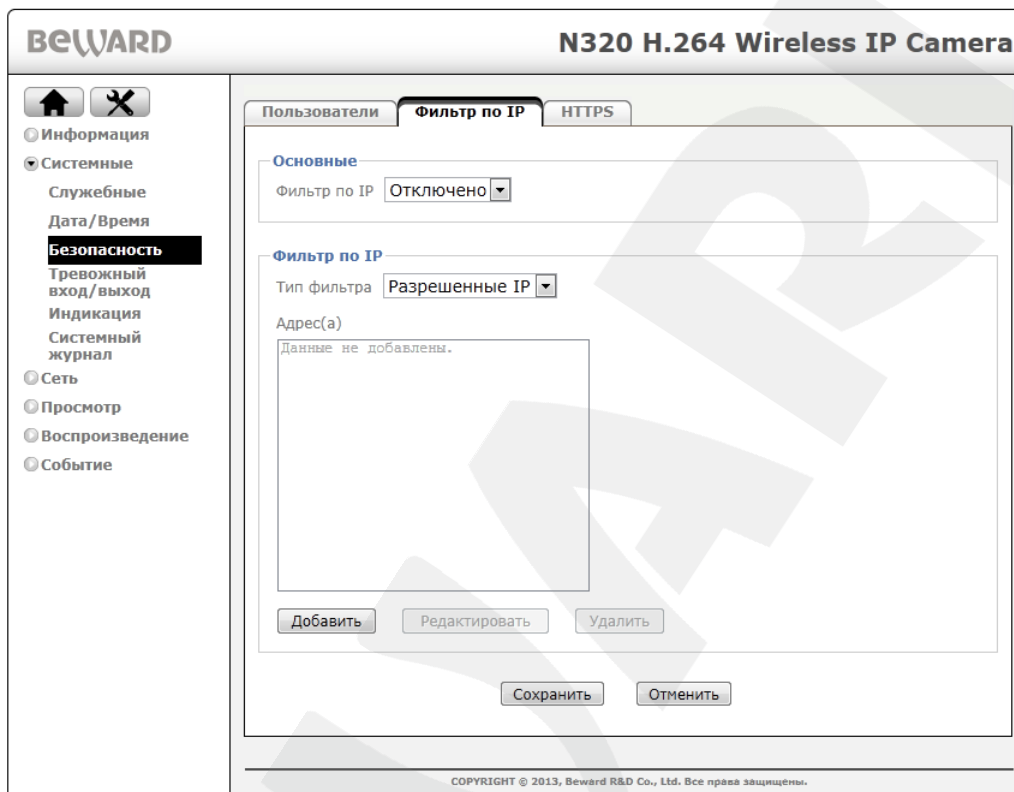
BEWARD

N320 H.264 Wireless IP Camera

Информация
Системные
Служебные
Дата/Время
Безопасность
Тревожный вход/выход
Индикация
Системный журнал
Сеть
Просмотр
Воспроизведение
Событие

Пользователи | Фильтр по IP | HTTPS

Основные
Фильтр по IP Отключено

Фильтр по IP
Тип фильтра Разрешенные IP
Адрес(а)
Данные не добавлены.

Добавить Редактировать Удалить

Сохранить Отменить

COPYRIGHT © 2013, Beward R&D Co., Ltd. Все права защищены.